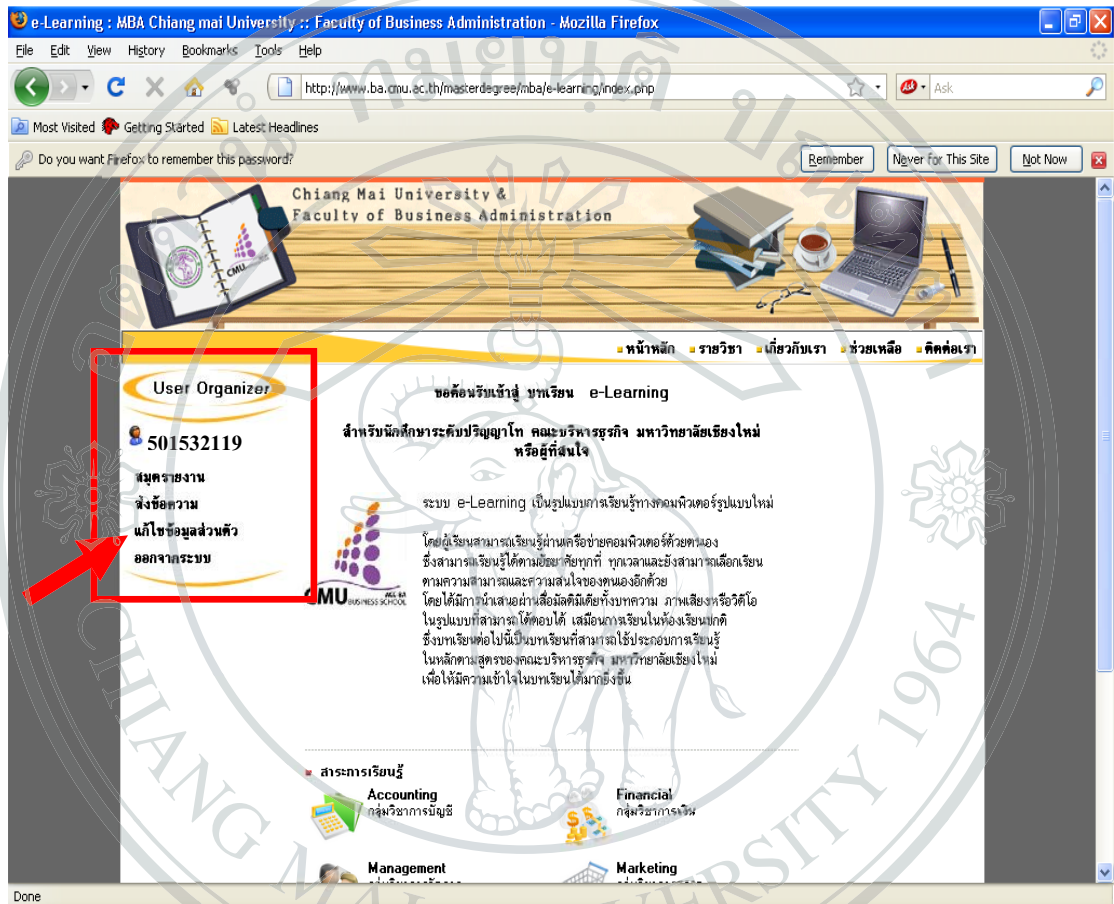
e-Learning : MBA Chiang mai University :: Faculty of Business Administration - Mozilla Firefox

File Edit View History Bookmarks Tools Help

http://www.ba.cmu.ac.th/masterdegree/mba/e-learning/index.php

Ask

Most Visited Getting Started Latest Headlines

Do you want Firefox to remember this password?

Remember Never for This Site Not Now

Chiang Mai University & Faculty of Business Administration

หน้าหลัก รายวิชา เกี่ยวกับเรา ช่วยเหลือ ติดต่อเรา

User Organizer

501532119

สมุดรายงาน
ส่งข้อความ
แก้ไขข้อมูลส่วนตัว
ออกจากระบบ

ขอต้อนรับเข้าสู่ บทเรียน e-Learning

สำหรับนักศึกษาระดับปริญญาโท คณะบริหารธุรกิจ มหาวิทยาลัยเชียงใหม่ หรือผู้ที่สนใจ

ระบบ e-Learning เป็นรูปแบบการเรียนรู้ทางคอมพิวเตอร์รูปแบบใหม่

โดยผู้เรียนสามารถเรียนรู้ผ่านเครือข่ายคอมพิวเตอร์ด้วยตนเอง ซึ่งสามารถเรียนรู้ได้ตามอัธยาศัยทุกที่ ทุกเวลาและยังสามารถเลือกเรียน ตามความสามารถและความสนใจของตนเองอีกด้วย โดยได้มีการนำเสนอผ่านสื่อมัลติมีเดียทั้งบทความ ภาพเสียงหรือวิดีโอ ในรูปแบบที่สามารถโต้ตอบได้ เสมือนการเรียนในห้องเรียนปกติ ซึ่งบทเรียนต่อไปนี้เป็นบทเรียนที่สามารถใช้ประกอบการเรียนรู้ ในหลักสูตรของคณะบริหารธุรกิจ มหาวิทยาลัยเชียงใหม่ เพื่อให้มีความเข้าใจในบทเรียนได้มากยิ่งขึ้น

CMU BUSINESS SCHOOL

สาระการเรียนรู้

Accounting
กลุ่มวิชาการบัญชี

Financial
กลุ่มวิชาการเงิน

Management

Marketing

Done

CHIANG MAI UNIVERSITY 1964